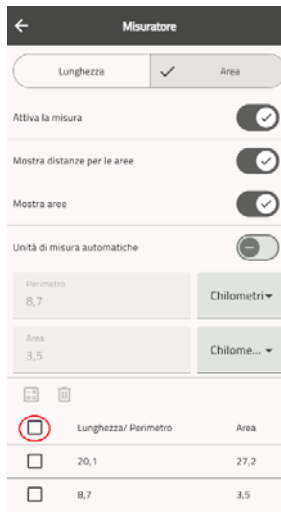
Misuratore

Lunghezza | Area

Attiva la misura

Mostra distanze per le aree

Mostra aree

Unità di misura automatiche

Perimetro
8,7

Chilometri

Area
3,5

Chilome...

| | Lunghezza/ Perimetro | Area |
|---|---|---|
| | 20,1 | 27,2 |
| | 8,7 | 3,5 |